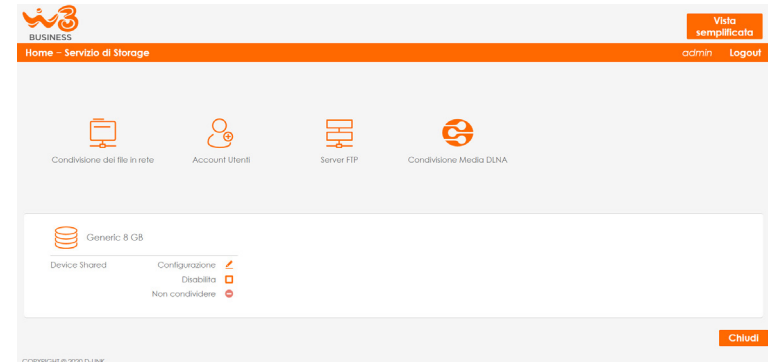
W3
BUSINESS

Vista semplificata

Home – Servizio di Storage

admin Logout

Condivisione dei file in rete

Account Utenti

Server FTP

Condivisione Media DLNA

Generic 8 GB

Device Shared

Configurazione

Disabilita

Non condividere

Chiudi

COPYRIGHT © 2020 D-LINK